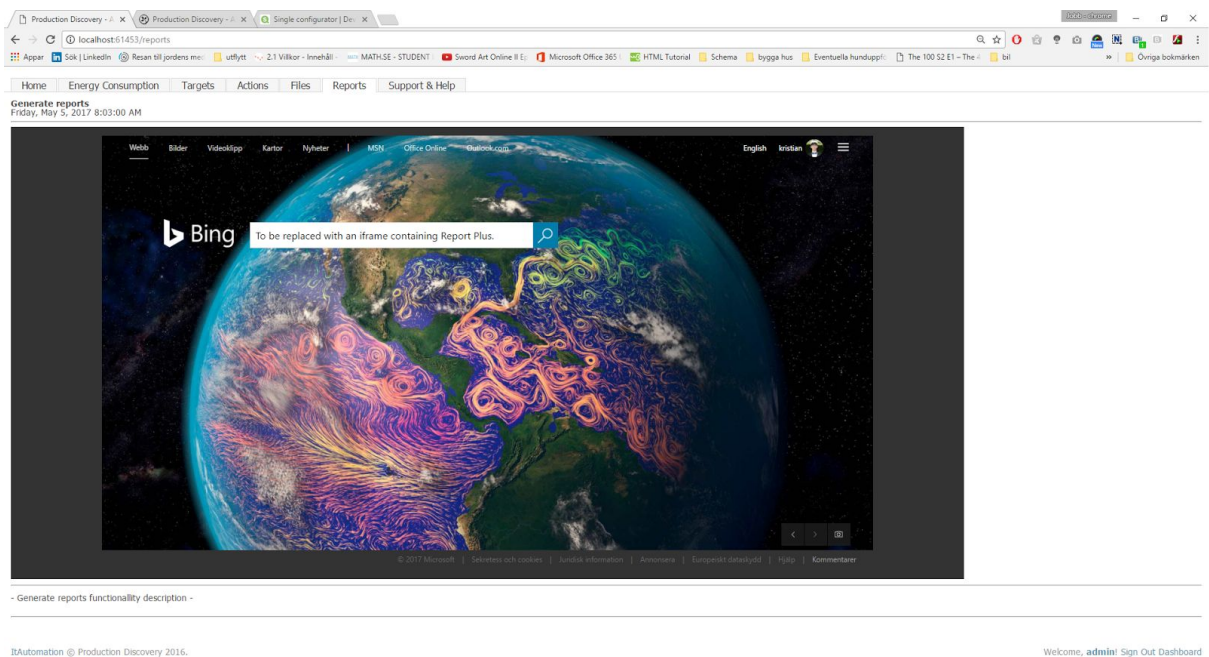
Production Discovery - A × Production Discovery - A × Single configurator | De ×

localhost:61453/reports

Appar Sök | LinkedIn Resan till jordens me utflytt 2.1 Villkor - Innehåll - MATH.SE - STUDENT Sword Art Online II E Microsoft Office 365 HTML Tutorial Schema bygga hus Eventuella hundupp The 100 S2 E1 – The bil » Övriga bokmärken

Home | Energy Consumption | Targets | Actions | Files | Reports | Support & Help

Generate reports
Friday, May 5, 2017 8:03:00 AM

Webb Bilder Videoklipp Kartor Nyheter | MSN Office Online Outlook.com English kristian

Bing To be replaced with an iframe containing Report Plus.

© 2017 Microsoft | Sekretess och cookies | Juridisk information | Annonsera | Europeiskt dataskydd | Hjälp | Kommentarer

- Generate reports functionallity description -

ItAutomation © Production Discovery 2016.

Welcome, admin! Sign Out Dashboard